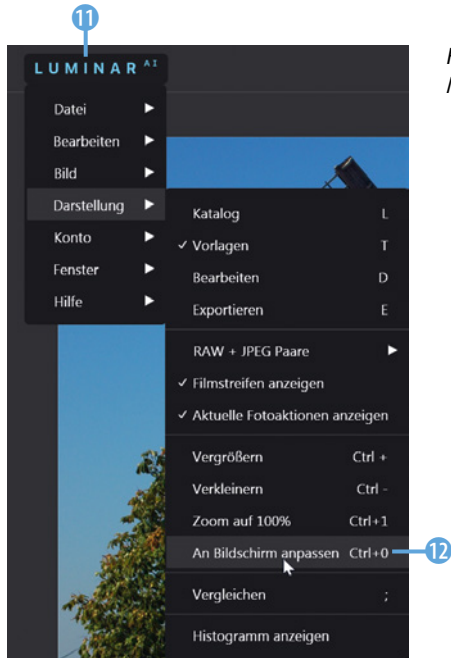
11

LUMINAR AI

Datei
Bearbeiten
Bild
Darstellung
Konto
Fenster
Hilfe

Katalog L
✓ Vorlagen T
Bearbeiten D
Exportieren E

RAW + JPEG Paare
✓ Filmstreifen anzeigen
✓ Aktuelle Fotoaktionen anzeigen

Vergrößern Ctrl +
Verkleinern Ctrl -
Zoom auf 100% Ctrl+1
An Bildschirm anpassen Ctrl+0

12

Vergleichen ;

Histogramm anzeigen

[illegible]
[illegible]